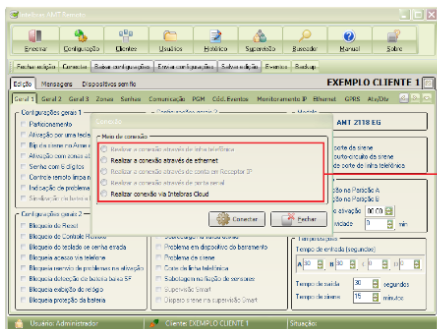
Intelbras AMT Remoto

Encerrar | Configuração | Clientes | Usuários | Histórico | Supervisão | Recepção | Manual | Sobre

Receber configurações | Consultar | Enviar configurações | Enviar configurações | Sobre a edição | Eventos | Backup

Edição | Mensagens | Dispositivos sem fio

EXEMPLO CLIENTE 1

Geral 1 | Geral 2 | Geral 3 | Zonas | Saídas | Comunicação | PGM | Cód. Eventos | Monitoramento IP | Ethernet | GPRS | AtuaDin

Configurações gerais 1
Particionamento
Ativação por uma tecla
Bip da sirene na Arme
Ativação com zonas ab
Senha com 6 dígitos
Controle remoto limpa
Indicação de problema
Sinalização da bateria

Conexão
Meio de conexão
Realizar a conexão através de linha telefônica
Realizar a conexão através de ethernet
Realizar a conexão através de conta em Receptor IP
Realizar a conexão através de porta serial
Realizar conexão via Intelbras Cloud

Conectar | Fechar

AMT 2118 EG
porta da sirene
curto-circuito da sirene
de porte da linha telefônica

ão na Partição A
ão na Partição B
ativação
ativação | min

Configurações gerais 2
Bloqueio do Reset
Bloqueio do Controle Remoto
Bloqueio do teclado se senha errada
Bloqueio acesso via telefone
Bloqueio envio de problemas na ativação
Detecção de corte de bateria baixa SF
Bloqueio exibição do relógio
Bloqueio proteção da bateria

Problema em dispositivo do barramento
Problema na sirene
Corte da linha telefônica
Sabotagem na fiação de sensores
Supervisão Smart
Disparo sirene na supervisão Smart

Temporizações
Tempo de entrada (segundos)
A 30 B 30
Tempo de saída 30 segundos
Tempo de sirene 15 minutos

Usuário: Administrador | Cliente: EXEMPLO CLIENTE 1 | Situação